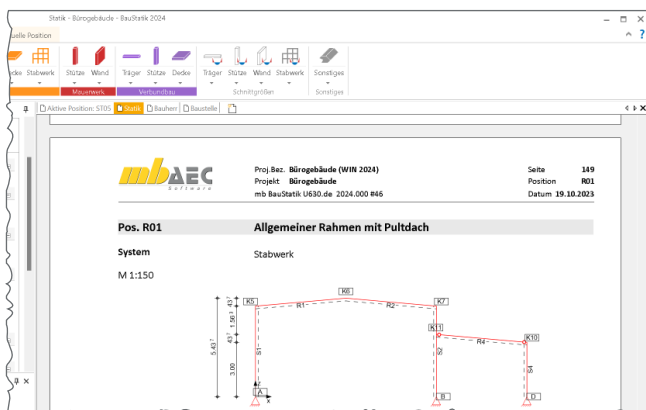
Statik - Bürogebäude - BauStatik 2024

elle Position

ecke Stabwerk Stütze Wand Träger Stütze Decke Träger Stütze Wand Stabwerk Sonstiges

Mauerwerk Verbundbau Schnittgrößen Sonstiges

Aktive Position: ST05 Statik Bauherr Baustelle

mbAEC Software

Proj.Bez. Bürogebäude (WIN 2024)
Projekt Bürogebäude
mb BauStatik U630.de 2024.000 #46

Seite 149
Position R01
Datum 19.10.2023

Pos. R01 Allgemeiner Rahmen mit Pultdach

System Stabwerk

M 1:150

K5 K6 K7 K11 K10
R1 R2 R4
S1 S2 S3 S4
5.43 43 1.56 43 3.00
A B D